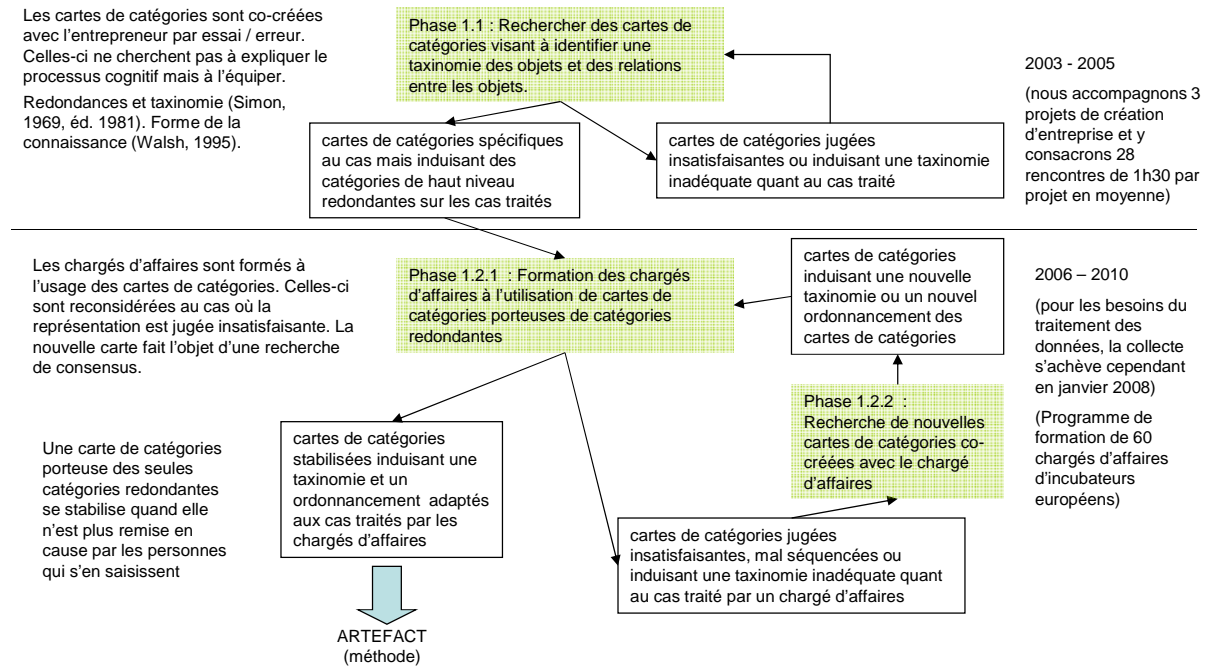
Les cartes de catégories sont co-créées avec l'entrepreneur par essai / erreur. Celles-ci ne cherchent pas à expliquer le processus cognitif mais à l'équiper.

Redondances et taxinomie (Simon, 1969, éd. 1981). Forme de la connaissance (Walsh, 1995).

Phase 1.1 : Rechercher des cartes de catégories visant à identifier une taxinomie des objets et des relations entre les objets.

cartes de catégories spécifiques au cas mais induisant des catégories de haut niveau redondantes sur les cas traités

cartes de catégories jugées insatisfaisantes ou induisant une taxinomie inadéquate quant au cas traité

2003 - 2005

(nous accompagnons 3 projets de création d'entreprise et y consacrons 28 rencontres de 1h30 par projet en moyenne)

Les chargés d'affaires sont formés à l'usage des cartes de catégories. Celles-ci sont reconsidérées au cas où la représentation est jugée insatisfaisante. La nouvelle carte fait l'objet d'une recherche de consensus.

Phase 1.2.1 : Formation des chargés d'affaires à l'utilisation de cartes de catégories porteuses de catégories redondantes

cartes de catégories induisant une nouvelle taxinomie ou un nouvel ordonnancement des cartes de catégories

2006 – 2010

(pour les besoins du traitement des données, la collecte s'achève cependant en janvier 2008)

(Programme de formation de 60 chargés d'affaires d'incubateurs européens)

Phase 1.2.2 : Recherche de nouvelles cartes de catégories co-créées avec le chargé d'affaires

Une carte de catégories porteuse des seules catégories redondantes se stabilise quand elle n'est plus remise en cause par les personnes qui s'en saisissent

cartes de catégories stabilisées induisant une taxinomie et un ordonnancement adaptés aux cas traités par les chargés d'affaires

cartes de catégories jugées insatisfaisantes, mal séquencées ou induisant une taxinomie inadéquate quant au cas traité par un chargé d'affaires

ARTEFACT
(méthode)